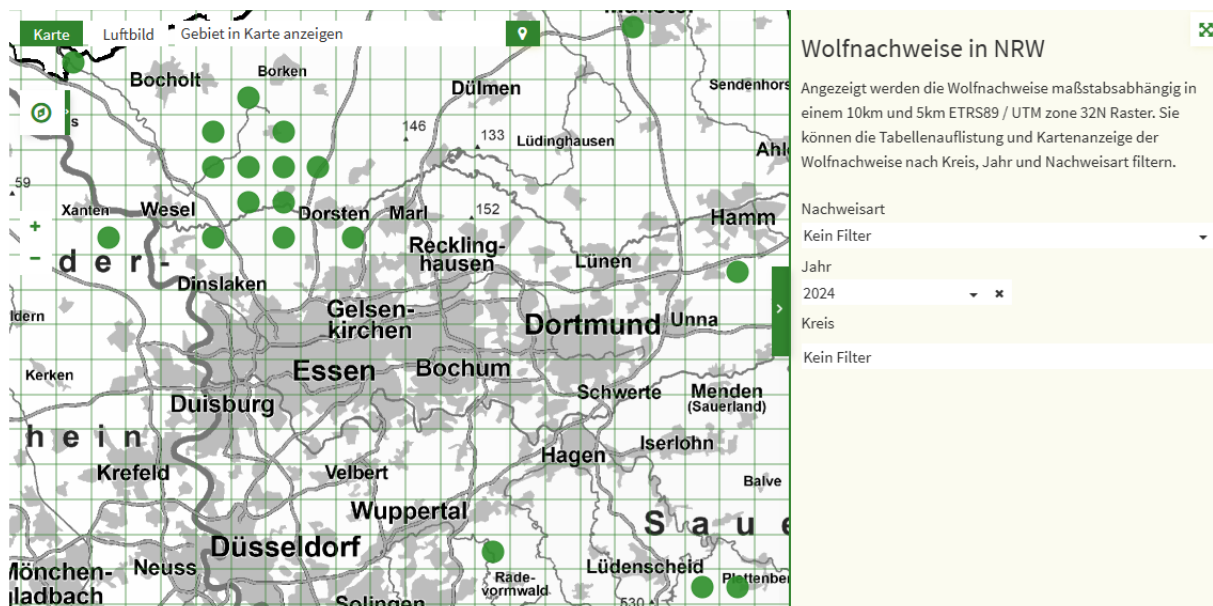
Karte
Luftbild
Gebiet in Karte anzeigen

Bocholt
Borken
Dülmen
Sendenhors
146
133
Lüdinghausen
Ahl
59
Xanten
Wesel
Dorsten
Marl
152
Hamm
Reckling-hausen
Lünen
d e r -
Dinslaken
Gelsen-kirchen
Dortmund
Unna
ldern
Essen
Bochum
Kerken
Schwerte
Menden (Sauerland)
Duisburg
h e i n
Iserlohn
Krefeld
Hagen
Velbert
Balve
Wuppertal
S a u e
Düsseldorf
Mönchen-gladbach
Neuss
Rade-vormwald
Lüdenscheid
Plettenbe
Solingen
530

Wolfnachweise in NRW

Angezeigt werden die Wolfnachweise maßstabsabhängig in einem 10km und 5km ETRS89 / UTM zone 32N Raster. Sie können die Tabellenauflistung und Kartenanzeige der Wolfnachweise nach Kreis, Jahr und Nachweisart filtern.

Nachweisart
Kein Filter
Jahr
2024
Kreis
Kein Filter